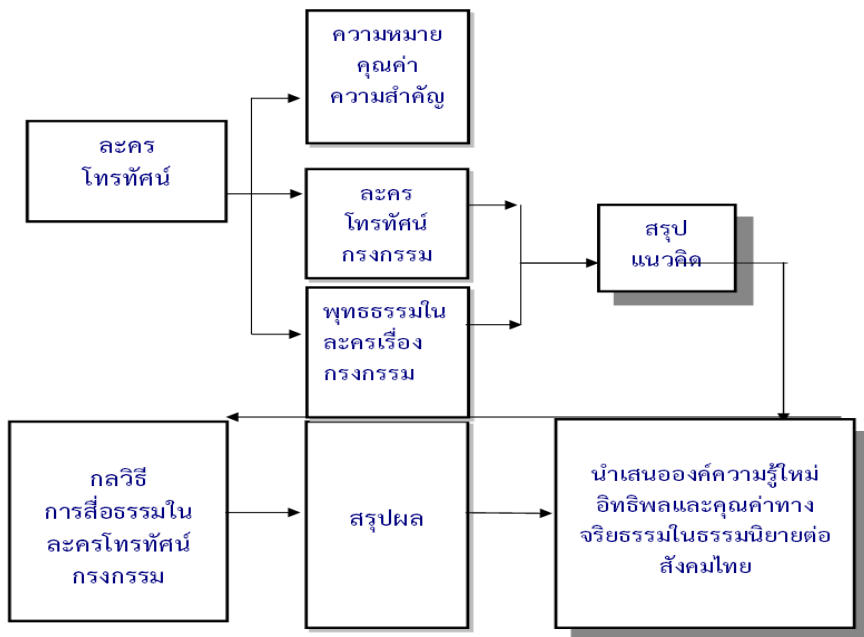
ละคร
โทรทัศน์

ความหมาย
คุณค่า
ความสำคัญ

ละคร
โทรทัศน์
กรงกรรม

พุทธธรรมใน
ละครเรื่อง
กรงกรรม

สรุป
แนวคิด

กลวิธี
การสื่อธรรมใน
ละครโทรทัศน์
กรงกรรม

สรุปผล

นำเสนอองค์ความรู้ใหม่
อิทธิพลและคุณค่าทาง
จริยธรรมในธรรมนิยายต่อ
สังคมไทย